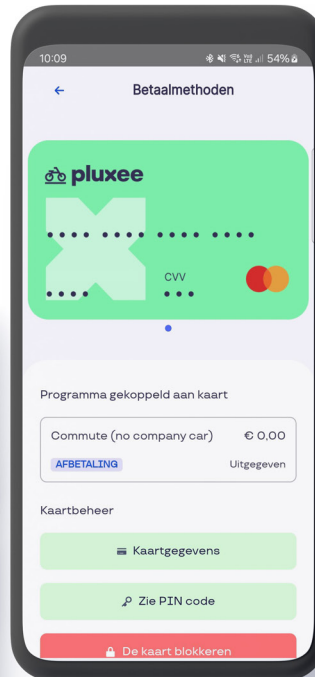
10:09

54%

Betaalmethoden

pluxee

•••• •••• •••• ••••

•••• CVV •••

Programma gekoppeld aan kaart

Commute (no company car) € 0,00

AFBETALING Uitgegeven

Kaartbeheer

Kaartgegevens

Zie PIN code

De kaart blokkeren